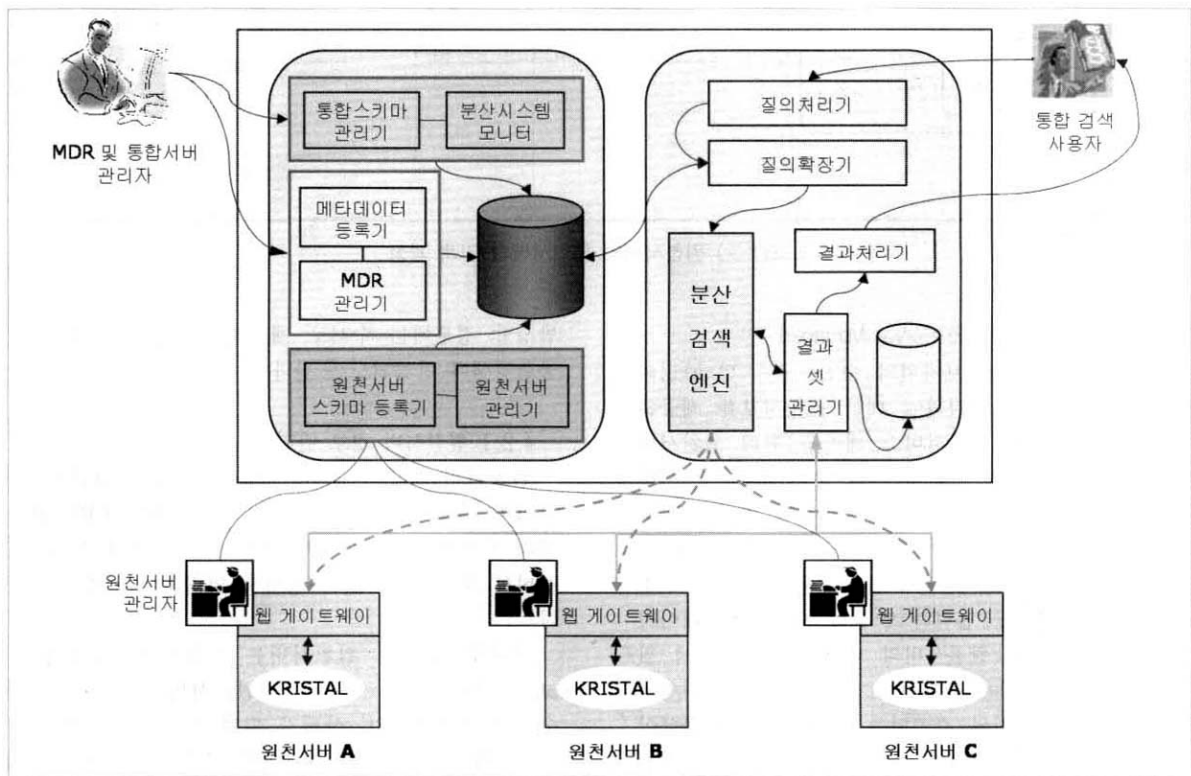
MDR 및 통합서버 관리자

통합스키마 관리기

분산시스템 모니터

메타데이터 등록기

MDR 관리기

원천서버 스키마 등록기

원천서버 관리기

질의처리기

질의확장기

통합 검색 사용자

결과처리기

분산 검색 엔진

결과 셋 관리기

원천서버 관리자

웹 게이트웨이

KRISTAL

웹 게이트웨이

KRISTAL

웹 게이트웨이

KRISTAL

원천서버 A

원천서버 B

원천서버 C